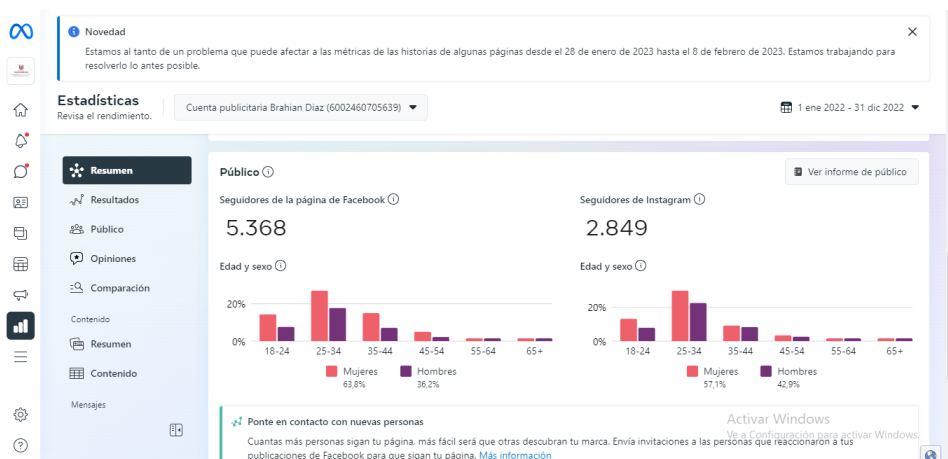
Novedad

Estamos al tanto de un problema que puede afectar a las métricas de las historias de algunas páginas desde el 28 de enero de 2023 hasta el 8 de febrero de 2023. Estamos trabajando para resolverlo lo antes posible.

Estadísticas
Revisa el rendimiento.

Cuenta publicitaria Brahian Diaz (6002460705639)

1 ene 2022 - 31 dic 2022

Resumen
Resultados
Público
Opiniones
Comparación
Contenido
Resumen
Contenido
Mensajes

Público

Ver informe de público

Seguidores de la página de Facebook
5.368

Edad y sexo

20%
0%
18-24 25-34 35-44 45-54 55-64 65+

Mujeres
63,8%
Hombres
36,2%

Seguidores de Instagram
2.849

Edad y sexo

20%
0%
18-24 25-34 35-44 45-54 55-64 65+

Mujeres
57,1%
Hombres
42,9%

Ponte en contacto con nuevas personas

Cuantas más personas sigan tu página, más fácil será que otras descubran tu marca. Envía invitaciones a las personas que reaccionaron a tus publicaciones de Facebook para que sigan tu página. Más información

Activar Windows
Ve a Configuración para activar Windows.